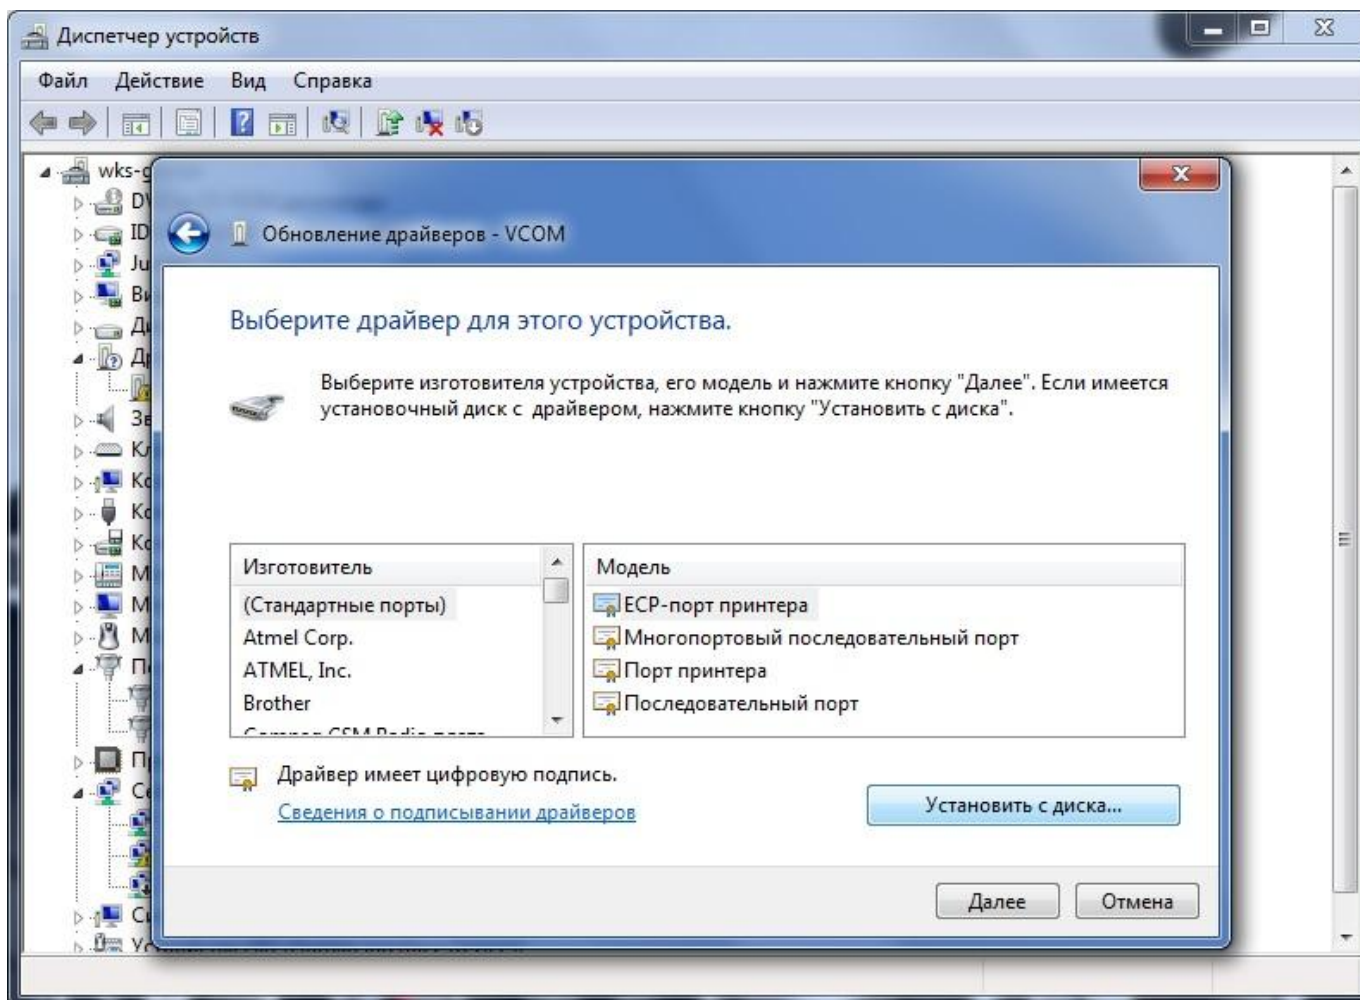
Диспетчер устройств

Файл Действие Вид Справка

wks-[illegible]
DV
ID
Ju
Bi
Д
Д
З
К
К
К
К
М
М
М
П
П
С
С
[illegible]

Обновление драйверов - VCOM

Выберите драйвер для этого устройства.

Выберите изготовителя устройства, его модель и нажмите кнопку "Далее". Если имеется установочный диск с драйвером, нажмите кнопку "Установить с диска".

| Изготовитель | Модель |
|---|---|
| (Стандартные порты) | ECP-порт принтера |
| Atmel Corp. | Многопортовый последовательный порт |
| ATMEL, Inc. | Порт принтера |
| Brother | Последовательный порт |
| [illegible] | |

Драйвер имеет цифровую подпись.

Сведения о подписывании драйверов

Установить с диска...

Далее Отмена